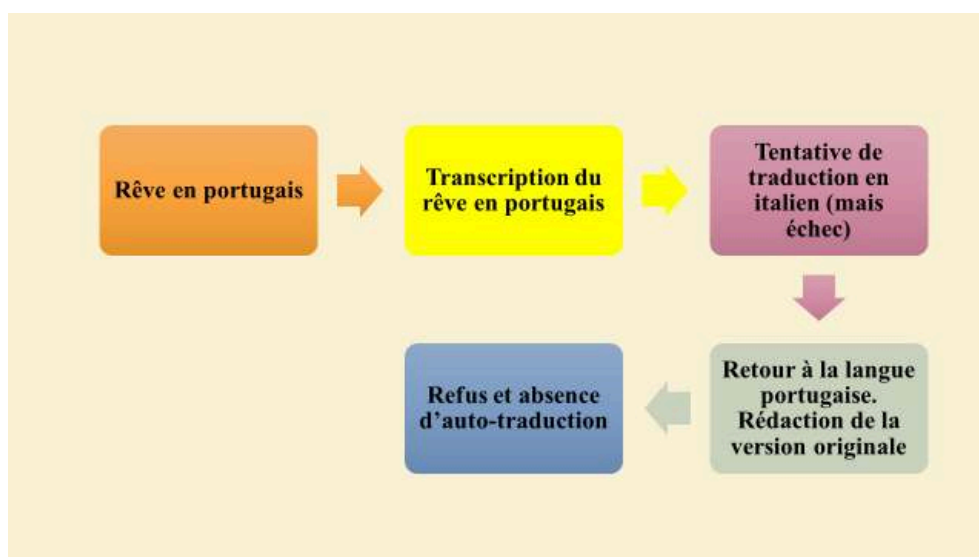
Rêve en portugais

Transcription du rêve en portugais

Tentative de traduction en italien (mais échec)

Retour à la langue portugaise. Rédaction de la version originale

Refus et absence d’auto-traduction